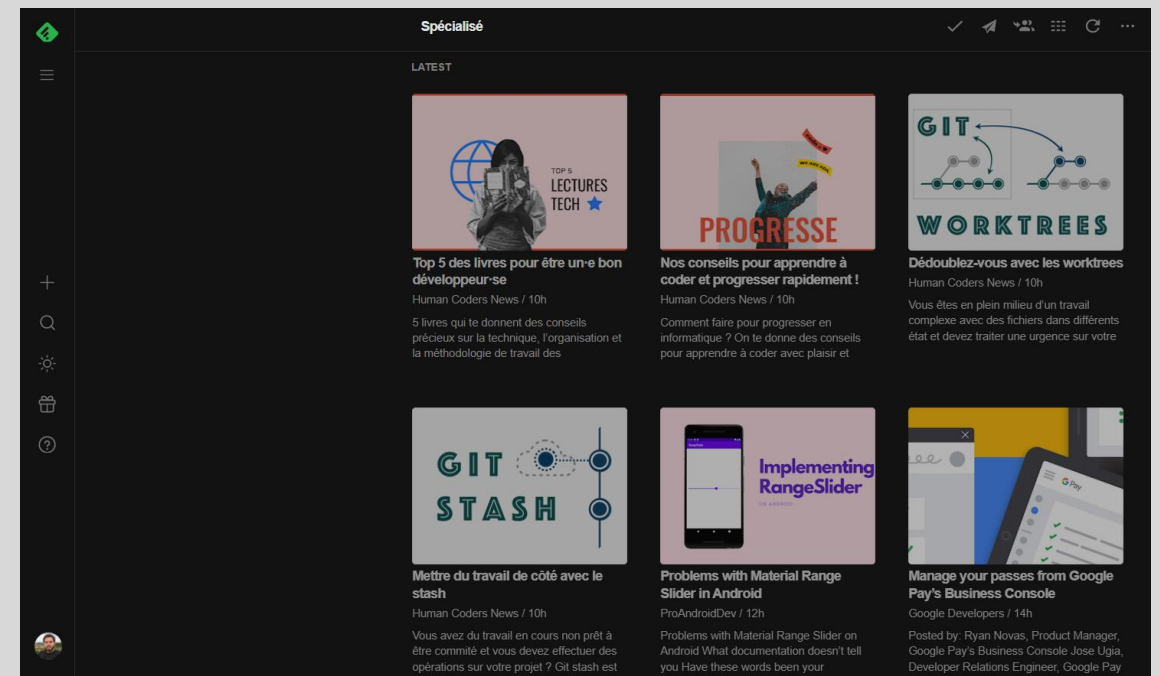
Spécialisé

LATEST

TOP 5
LECTURES
TECH

Top 5 des livres pour être un·e bon développeur·se
Human Coders News / 10h
5 livres qui te donnent des conseils précieux sur la technique, l'organisation et la méthodologie de travail des

PROGRESSE

Nos conseils pour apprendre à coder et progresser rapidement !
Human Coders News / 10h
Comment faire pour progresser en informatique ? On te donne des conseils pour apprendre à coder avec plaisir et

GIT
WORKTREES

Dédoublez-vous avec les worktrees
Human Coders News / 10h
Vous êtes en plein milieu d'un travail complexe avec des fichiers dans différents état et devez traiter une urgence sur votre

GIT
STASH

Mettre du travail de côté avec le stash
Human Coders News / 10h
Vous avez du travail en cours non prêt à être commité et vous devez effectuer des opérations sur votre projet ? Git stash est

Implementing RangeSlider

Problems with Material Range Slider in Android
ProAndroidDev / 12h
Problems with Material Range Slider on Android What documentation doesn't tell you Have these words been your

G Pay

Manage your passes from Google Pay's Business Console
Google Developers / 14h
Posted by: Ryan Novas, Product Manager, Google Pay's Business Console Jose Ugia, Developer Relations Engineer, Google Pay